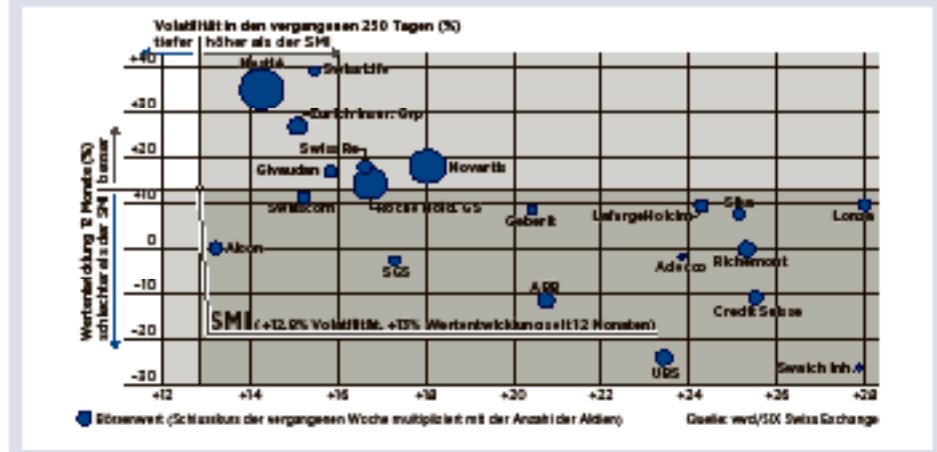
Volatilität in den vergangenen 250 Tagen (%)

tiefer | höher als der SMI

Wertentwicklung 12 Monate (%)

besser

schlechter als der SMI

+40

+30

+20

+10

0

-10

-20

-30

Nestlé

Swiss Life

Zurich Insur. Grp

Swiss Re

Givaudan

Novartis

Swisscom

Roche Hold. GS

Geberit

LafargeHolcim

Sika

Lonza

Alcon

SGS

Adecco

Richemont

ABB

Credit Suisse

UBS

Swatch Inh.

SMI (+12.9% Volatilität, +13% Wertentwicklung seit 12 Monaten)

+12

+14

+16

+18

+20

+22

+24

+26

+28

Börsenwert (Schlusskurs der vergangenen Woche multipliziert mit der Anzahl der Aktien)

Quelle: wert/SIX Swiss Exchange